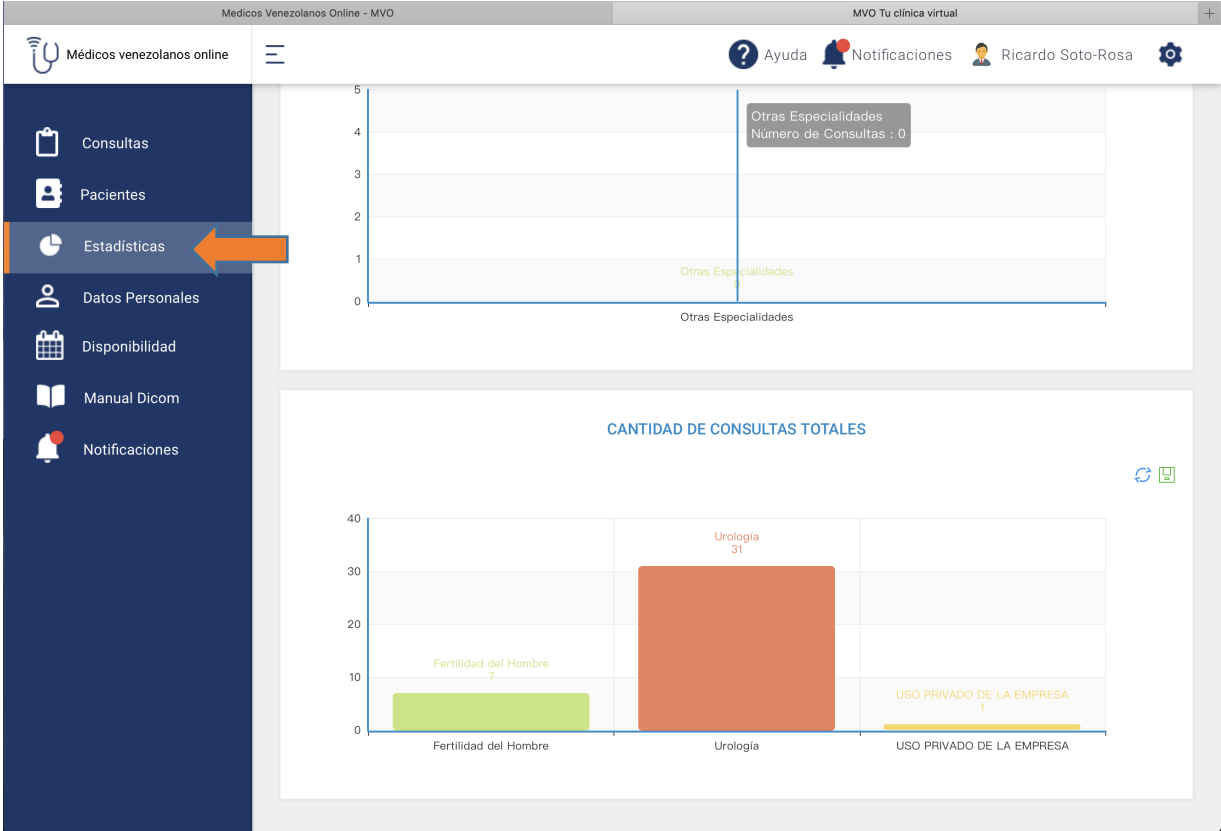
Medicos Venezolanos Online - MVO

MVO Tu clínica virtual

Médicos venezolanos online

Ayuda Notificaciones Ricardo Soto-Rosa

Consultas

Pacientes

Estadísticas

Datos Personales

Disponibilidad

Manual Dicom

Notificaciones

5
4
3
2
1
0

Otras Especialidades
Número de Consultas : 0

Otras Especialidades
0

Otras Especialidades

CANTIDAD DE CONSULTAS TOTALES

40
30
20
10
0

Urología
31

Fertilidad del Hombre
7

USO PRIVADO DE LA EMPRESA
1

Fertilidad del Hombre

Urología

USO PRIVADO DE LA EMPRESA